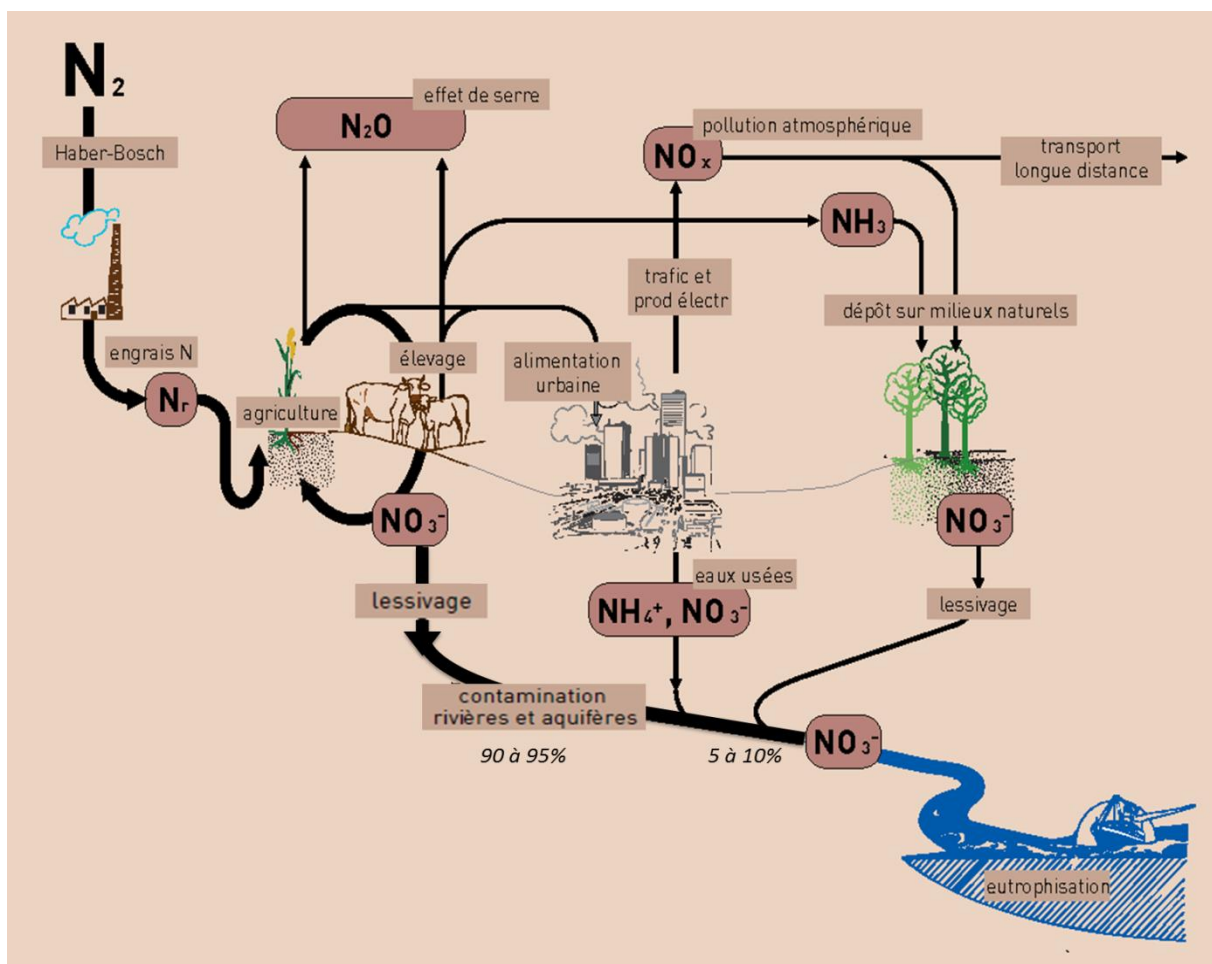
$N_2$

Haber-Bosch

effet de serre

$N_2O$

pollution atmosphérique

$NO_x$

transport longue distance

$NH_3$

trafic et prod électr

dépôt sur milieux naturels

engrais N

$N_r$

agriculture

élevage

alimentation urbaine

$NO_3^-$

$NO_3^-$

lessivage

eaux usées

$NH_4^+$, $NO_3^-$

lessivage

contamination rivières et aquifères

90 à 95%

5 à 10%

$NO_3^-$

eutrophisation